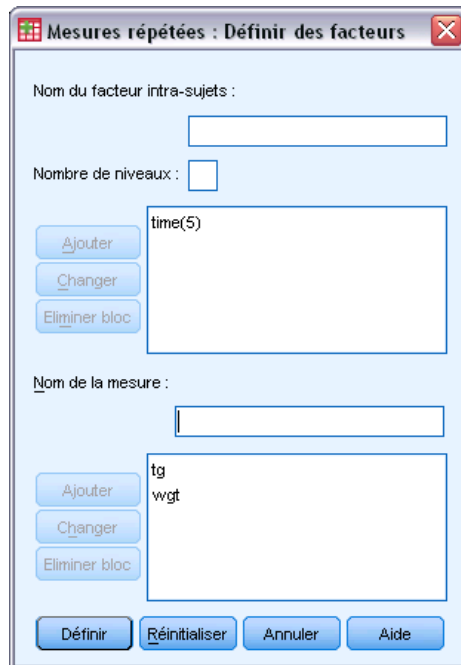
Mesures répétées : Définir des facteurs

Nom du facteur intra-sujets :

Nombre de niveaux :

Ajouter

Changer

Eliminer bloc

time(5)

Nom de la mesure :

Ajouter

Changer

Eliminer bloc

tg
wgt

Définir

Réinitialiser

Annuler

Aide